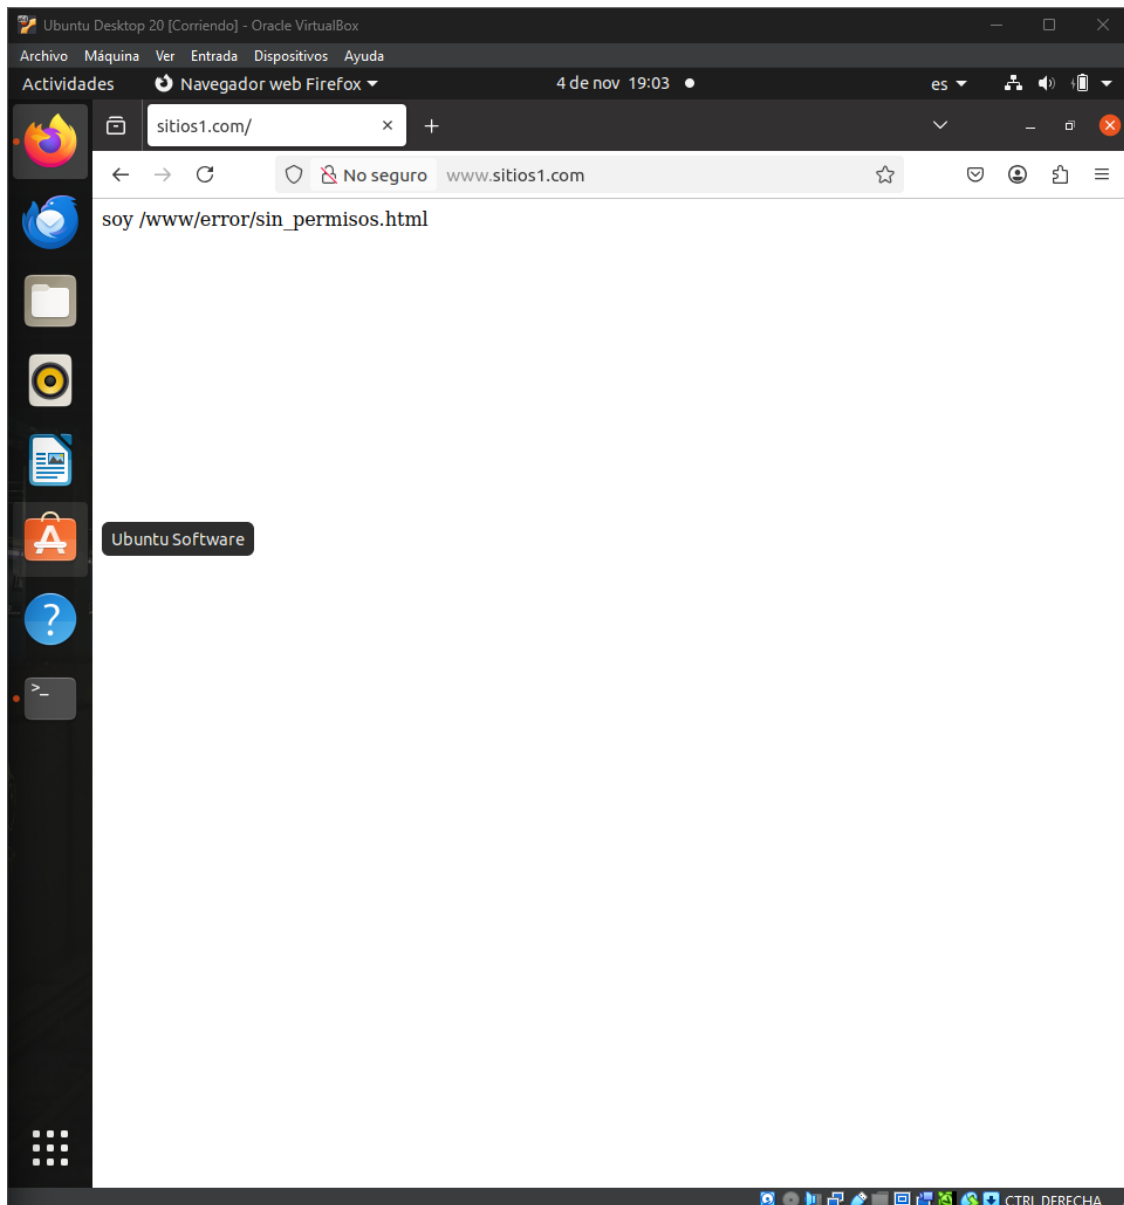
Ubuntu Desktop 20 [Corriendo] - Oracle VirtualBox

Archivo Máquina Ver Entrada Dispositivos Ayuda

Actividades Navegador web Firefox 4 de nov 19:03 es

sitios1.com/

No seguro www.sitios1.com

soy /www/error/sin_permisos.html

Ubuntu Software

CTRL DERECHA